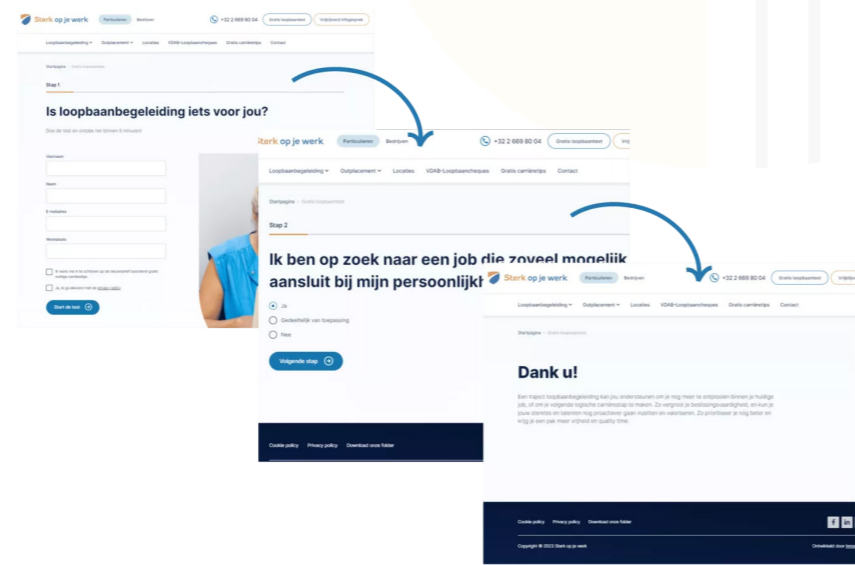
Sterk op je werk Particulieren Bedrijven +32 2 669 80 04 Gratis loopbaantest Vrijblijvend infogesprek

Loopbaanbegeleiding Outplacement Locaties VDAB-Loopbaancheques Gratis carrièretips Contact

Startpagina > Gratis loopbaantest

Stap 1

Is loopbaanbegeleiding iets voor jou?

Doe de test en ontdek het binnen 5 minuten!

Voornaam

Naam

E-mailadres

Woonplaats

Ik wens me in te schrijven op de nieuwsbrief (wekelijks gratis nuttige carrièretips)

Ja, ik ga akkoord met de privacy policy

Start de test

Sterk op je werk Particulieren Bedrijven +32 2 669 80 04 Gratis loopbaantest Vrij

Loopbaanbegeleiding Outplacement Locaties VDAB-Loopbaancheques Gratis carrièretips Contact

Startpagina > Gratis loopbaantest

Stap 2

Ik ben op zoek naar een job die zoveel mogelijk aansluit bij mijn persoonlijkh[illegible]

Ja

Gedeeltelijk van toepassing

Nee

Volgende stap

Cookie policy Privacy policy Download onze folder

Sterk op je werk Particulieren Bedrijven +32 2 669 80 04 Gratis loopbaantest Vrijbl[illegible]

Loopbaanbegeleiding Outplacement Locaties VDAB-Loopbaancheques Gratis carrièretips Contact

Startpagina > Gratis loopbaantest

Dank u!

Een traject loopbaanbegeleiding kan jou ondersteunen om je nog meer te ontplooien binnen je huidige job, of om je volgende logische carrièrestap te maken. Zo vergroot je beslissingsvaardigheid, en kun je jouw sterktes en talenten nog proactiever gaan inzetten en valoriseren. Zo prioriteer je nog beter en krijg je een pak meer vrijheid en quality time.

Cookie policy Privacy policy Download onze folder

Copyright © 2022 Sterk op je werk

Ontwikkeld door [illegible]